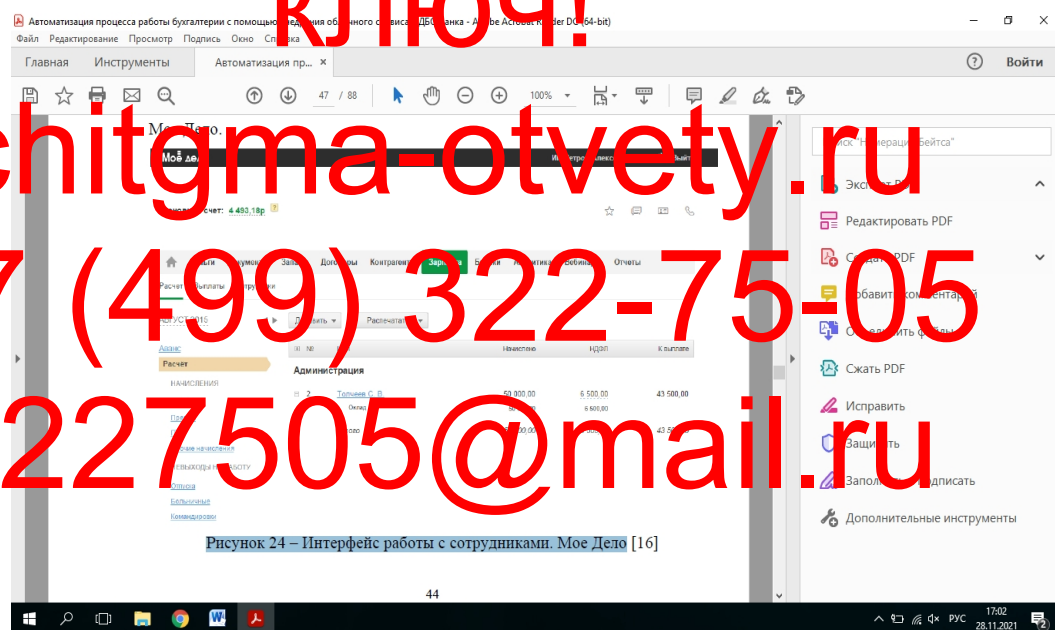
Автоматизация процесса работы бухгалтерии с помощью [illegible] ДБО банка - Adobe Acrobat Reader DC (64-bit)
ключ!
Файл Редактирование Просмотр Подпись Окно Справка
Главная Инструменты Автоматизация пр... ×
Войти
47 / 88
100%
chitgma-otvety.ru
7 (499) 322-75-05
227505@mail.ru
Мое Дело.
Моё дело
счет: 4 493,18р
Деньги Документы Зарплата Договоры Контрагенты Зарплата Бизнес Аналитика Вебинары Отчеты
Расчеты и выплаты
АВГУСТ 2015
Добавить Распечатать
№ Начислено НДФЛ К выплате
Аванс
Расчет
НАЧИСЛЕНИЯ
Администрация
2 Толчеев С. В. 50 000,00 6 500,00 43 500,00
Оклад 50 000 6 500,00
50 000,00 43 500,00
Премии
Прочие начисления
ВЫХОДЫ ПО РАБОТУ
Отпуска
Больничные
Командировки
Рисунок 24 – Интерфейс работы с сотрудниками. Мое Дело [16]
44
Поиск "Конвертация файла"
Экспорт PDF
Редактировать PDF
Создать PDF
Добавить комментарий
Объединить файлы
Сжать PDF
Исправить
Защитить
Заполнить и подписать
Дополнительные инструменты
РУС 17:02 28.11.2021